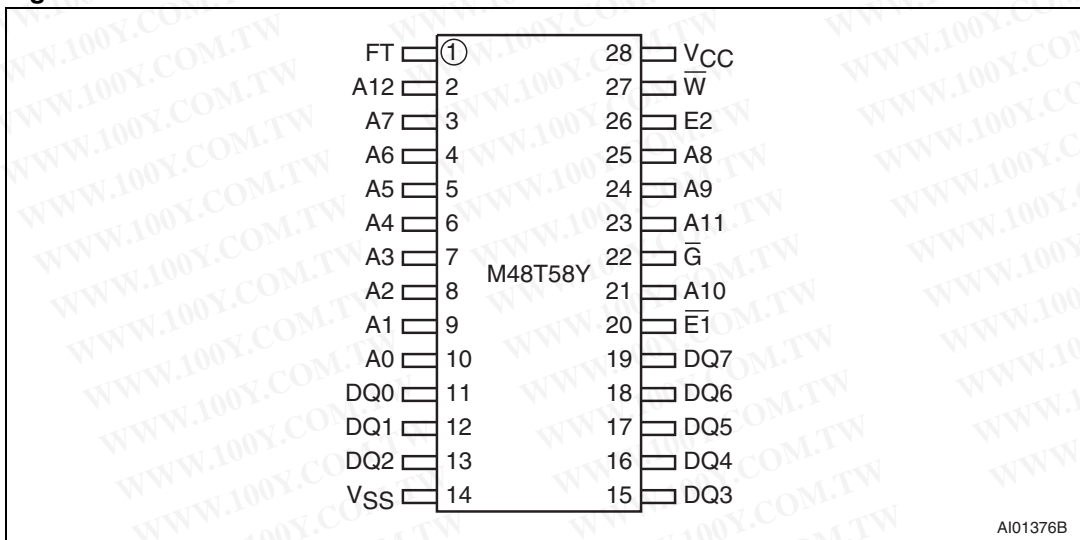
FT ① 28 $V_{CC}$
A12 2 27 $\overline{W}$
A7 3 26 E2
A6 4 25 A8
A5 5 24 A9
A4 6 23 A11
A3 7 M48T58Y 22 $\overline{G}$
A2 8 21 A10
A1 9 20 $\overline{E1}$
A0 10 19 DQ7
DQ0 11 18 DQ6
DQ1 12 17 DQ5
DQ2 13 16 DQ4
$V_{SS}$ 14 15 DQ3

AI01376B

WWW.100Y.COM.TW